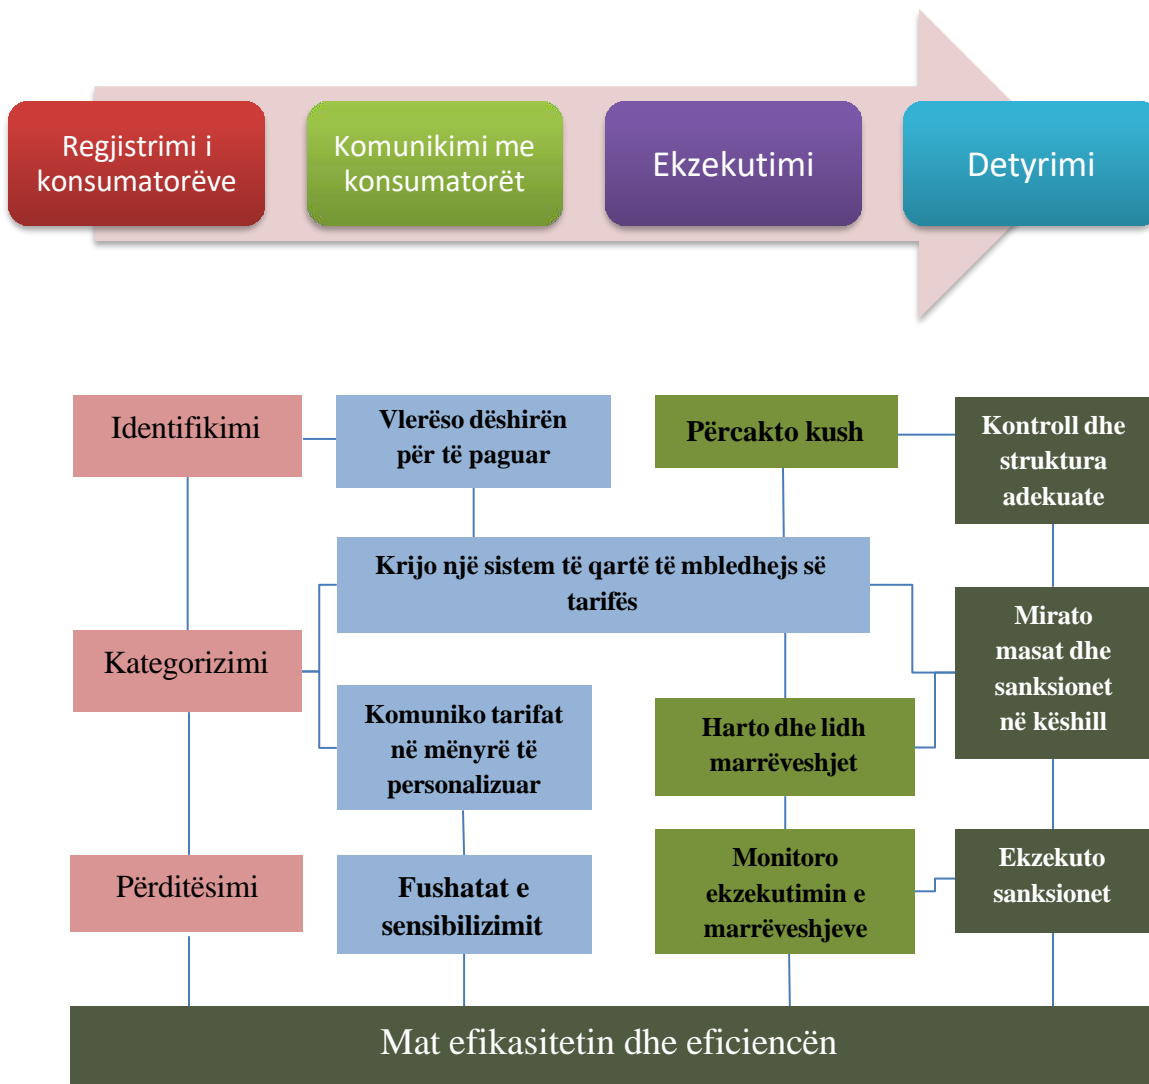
Regjistrimi i konsumatorëve

Komunikimi me konsumatorët

Ekzekutimi

Detyrimi

Identifikimi

Vlerëso dëshirën për të paguar

Përcakto kush

Kontroll dhe struktura adekuate

Krijo një sistem të qartë të mbledhejs së tarifës

Kategorizimi

Mirato masat dhe sanksionet në këshill

Komuniko tarifat në mënyrë të personalizuar

Harto dhe lidh marrëveshjet

Përditësimi

Fushatat e sensibilizimit

Monitoro ekzekutimin e marrëveshjeve

Ekzekuto sanksionet

Mat efikasitetin dhe eficiencën